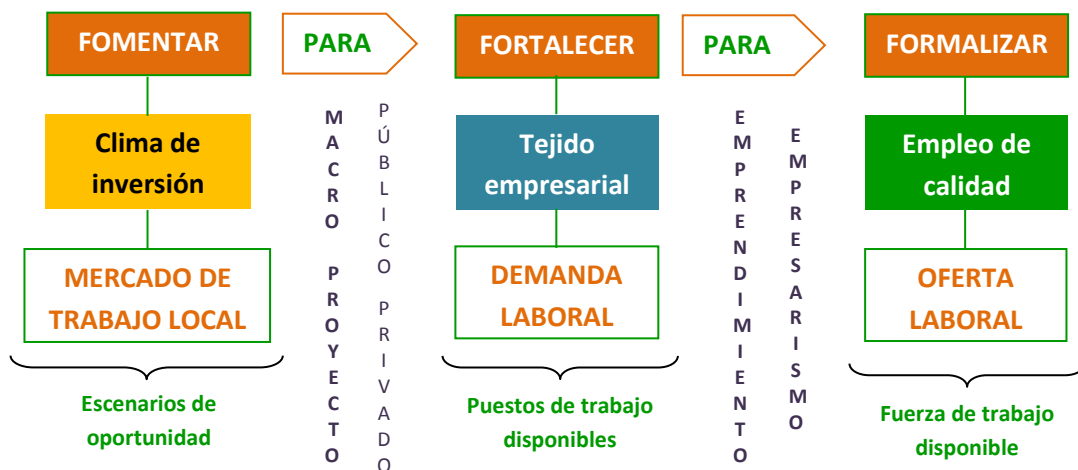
FOMENTAR

PARA

FORTALECER

PARA

FORMALIZAR

Clima de inversión

MACRO PROYECTO

PÚBLICO PRIVADO

Tejido empresarial

EMPRENDIMIENTO

EMPRESARISMO

Empleo de calidad

MERCADO DE TRABAJO LOCAL

DEMANDA LABORAL

OFERTA LABORAL

Escenarios de oportunidad

Puestos de trabajo disponibles

Fuerza de trabajo disponible